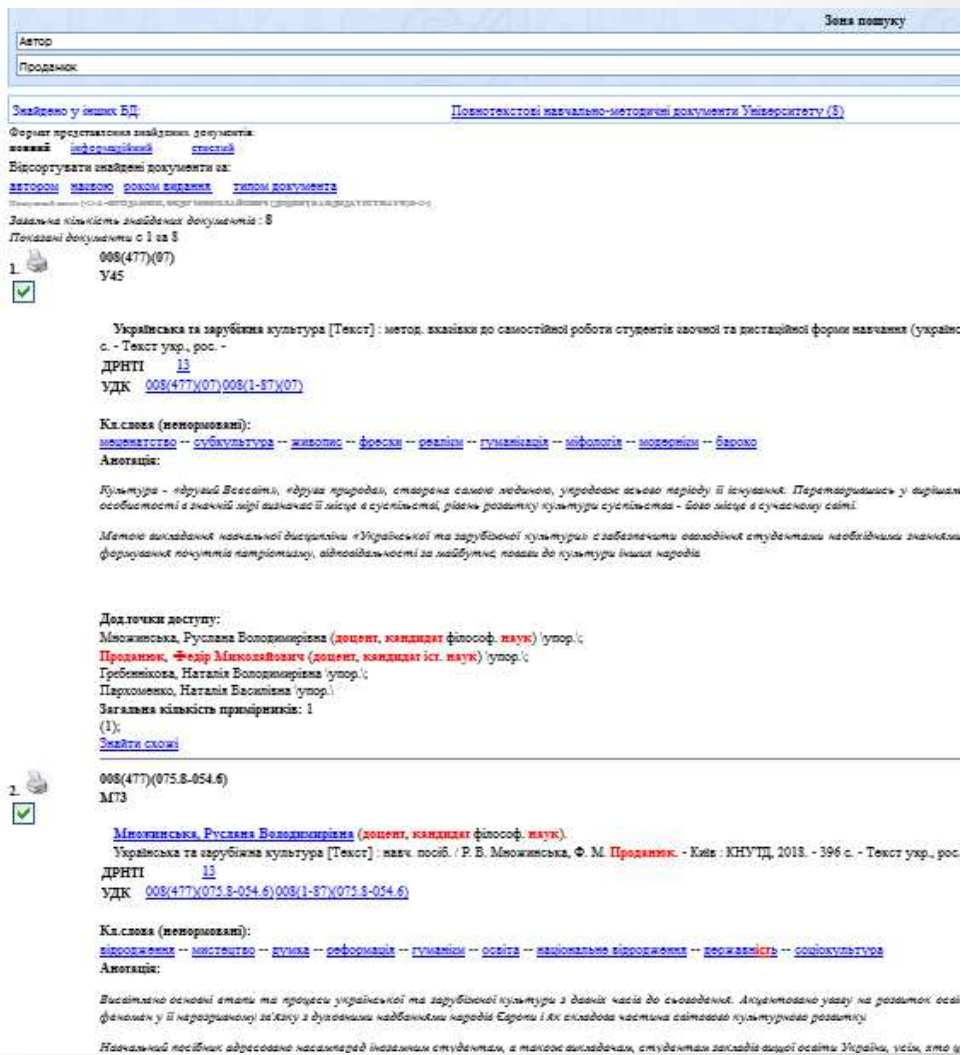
Зона пошуку
Автор
Проданюк

Знайдено у інших БД:
Повнотекстові навчально-методичні документи Університету (8)

Формат представлення знайдених документів:
повний інформаційний стислий
Відсортувати знайдені документи за:
автором назвою роком видання типом документа
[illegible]
Загальна кількість знайдених документів : 8
Показані документи с 1 за 8

1. 008(477)(07)
У45

Українська та зарубіжна культура [Текст] : метод. вказівки до самостійної роботи студентів заочної та дистаційної форми навчання (українс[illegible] с. - Текст укр., рос. -
ДРНТІ 13
УДК 008(477)(07)008(1-87)(07)

Кл.слова (ненормовані):
меценатство -- субкультура -- живопис -- фрески -- реалізм -- гуманізація -- міфологія -- модернізм -- бароко
Анотація:

Культура - «другий Всесвіт», «друга природа», створена самою людиною, упродовж всього періоду її існування. Перетворившись у вирішал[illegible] особливості в значній мірі визначає її місце в суспільстві, рівень розвитку культури суспільства - його місце в сучасному світі.

Метою викладання навчальної дисципліни «Української та зарубіжної культури» є забезпечити оволодіння студентами необхідними знаннями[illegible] формування почуття патріотизму, відповідальності за майбутнє, поваги до культури інших народів.

Додаткові доступу:
Множинська, Руслана Володимирівна (доцент, кандидат філософ. наук) \упор.\;
Проданюк, Федір Миколайович (доцент, кандидат іст. наук) \упор.\;
Гребенікова, Наталія Володимирівна \упор.\;
Пархоменко, Наталія Василівна \упор.\
Загальна кількість примірників: 1
(1);
Знайти схожі

2. 008(477)(075.8-054.6)
М73

Множинська, Руслана Володимирівна (доцент, кандидат філософ. наук).
Українська та зарубіжна культура [Текст] : навч. посіб. / Р. В. Множинська, Ф. М. Проданюк. - Київ : КНУТД, 2018. - 396 с. - Текст укр., рос.
ДРНТІ 13
УДК 008(477)(075.8-054.6)008(1-87)(075.8-054.6)

Кл.слова (ненормовані):
відродження -- мистецтво -- думка -- реформація -- гуманізм -- освіта -- національне відродження -- державність -- соціокультура
Анотація:

Висвітлено основні етапи та процеси української та зарубіжної культури з давніх часів до сьогодення. Акцентовано увагу на розвиток осві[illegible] феномен у її нерозривному зв'язку з духовними надбаннями народів Європи і як складова частина світового культурного розвитку.

Навчальний посібник адресовано насамперед іноземним студентам, а також викладачам, студентам закладів вищої освіти України, усім, хто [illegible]